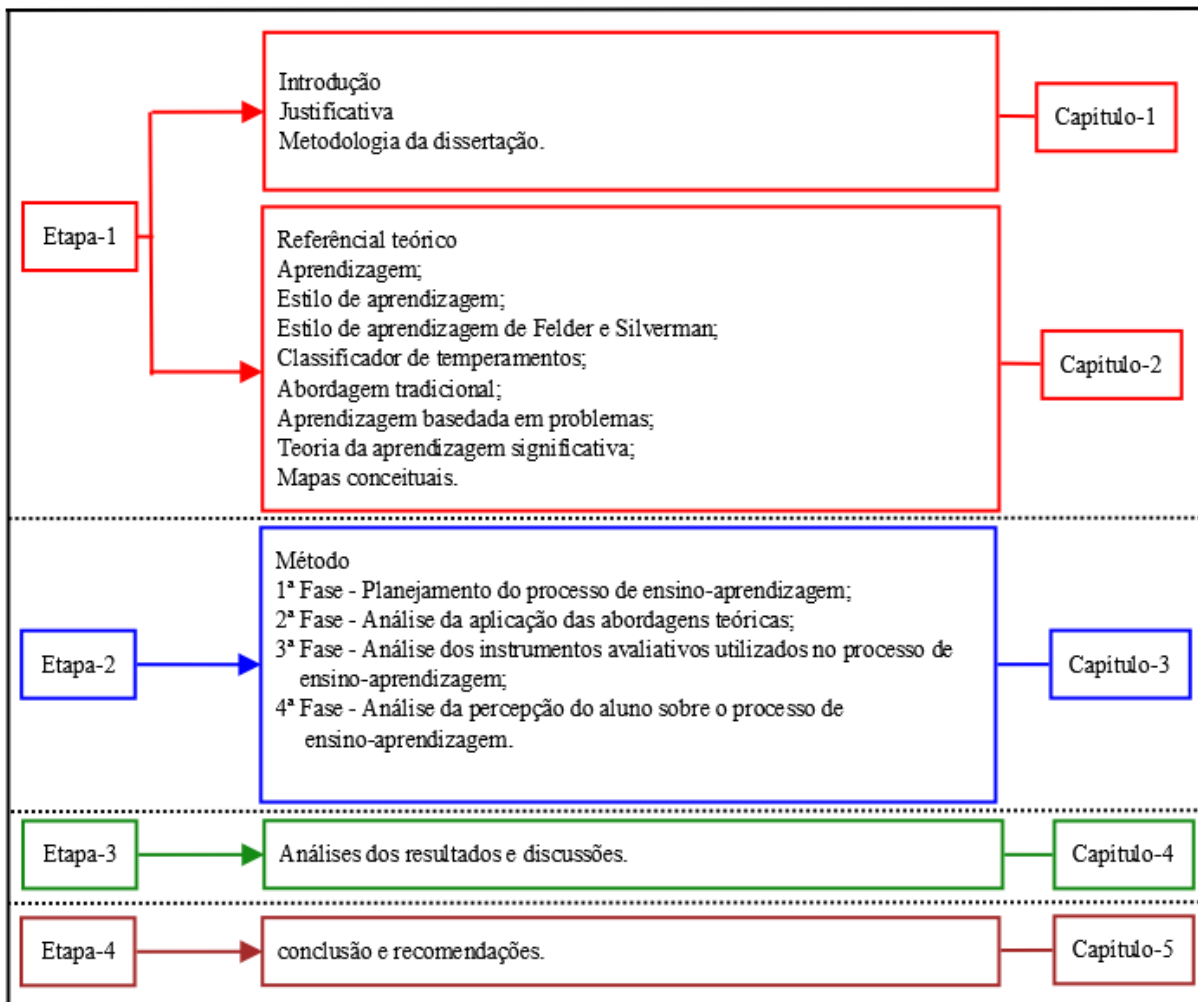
Etapa-1

Introdução
Justificativa
Metodologia da dissertação.

Capitulo-1

Referêncial teórico
Aprendizagem;
Estilo de aprendizagem;
Estilo de aprendizagem de Felder e Silverman;
Classificador de temperamentos;
Abordagem tradicional;
Aprendizagem basedada em problemas;
Teoria da aprendizagem significativa;
Mapas conceituais.

Capitulo-2

Etapa-2

Método
1ª Fase - Planejamento do processo de ensino-aprendizagem;
2ª Fase - Análise da aplicação das abordagens teóricas;
3ª Fase - Análise dos instrumentos avaliativos utilizados no processo de ensino-aprendizagem;
4ª Fase - Análise da percepção do aluno sobre o processo de ensino-aprendizagem.

Capitulo-3

Etapa-3

Análises dos resultados e discussões.

Capitulo-4

Etapa-4

conclusão e recomendações.

Capitulo-5